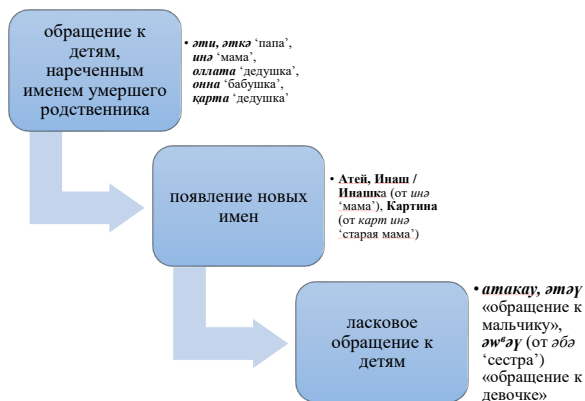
обращение к детям, нареченным именем умершего родственника

• *әти, әткә* 'папа', *инә* 'мама', *оллата* 'дедушка', *онна* 'бабушка', *қарта* 'дедушка'

появление новых имен

• **Атей, Инаш / Инашка** (от *инә* 'мама'), **Картина** (от *карт инә* 'старая мама')

ласковое обращение к детям

• *атакау, әтәү* «обращение к мальчику», *әwᵘәү* (от *әбә* 'сестра') «обращение к девочке»